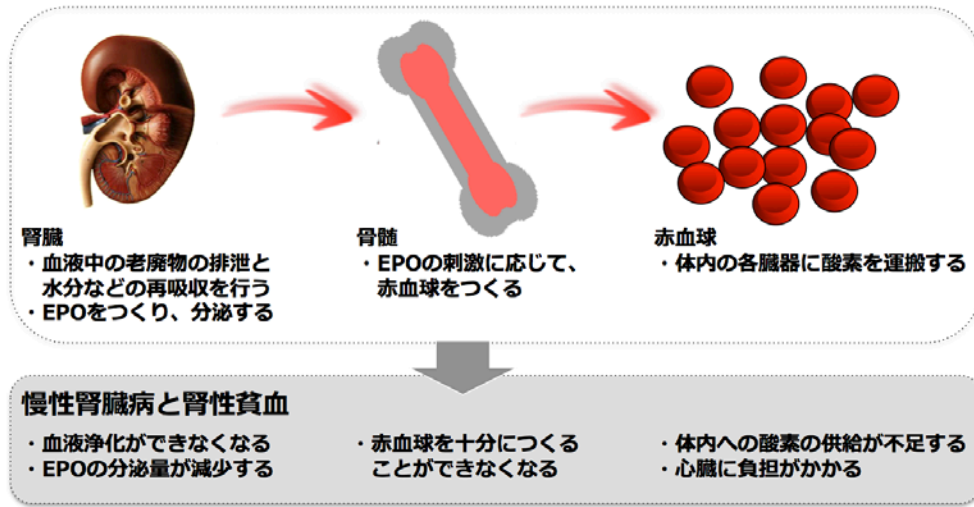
腎臓
・血液中の老廃物の排泄と水分などの再吸収を行う
・EPOをつくり、分泌する

骨髄
・EPOの刺激に応じて、赤血球をつくる

赤血球
・体内の各臓器に酸素を運搬する

慢性腎臓病と腎性貧血

・血液浄化ができなくなる
・EPOの分泌量が減少する

・赤血球を十分につくることができなくなる

・体内への酸素の供給が不足する
・心臓に負担がかかる